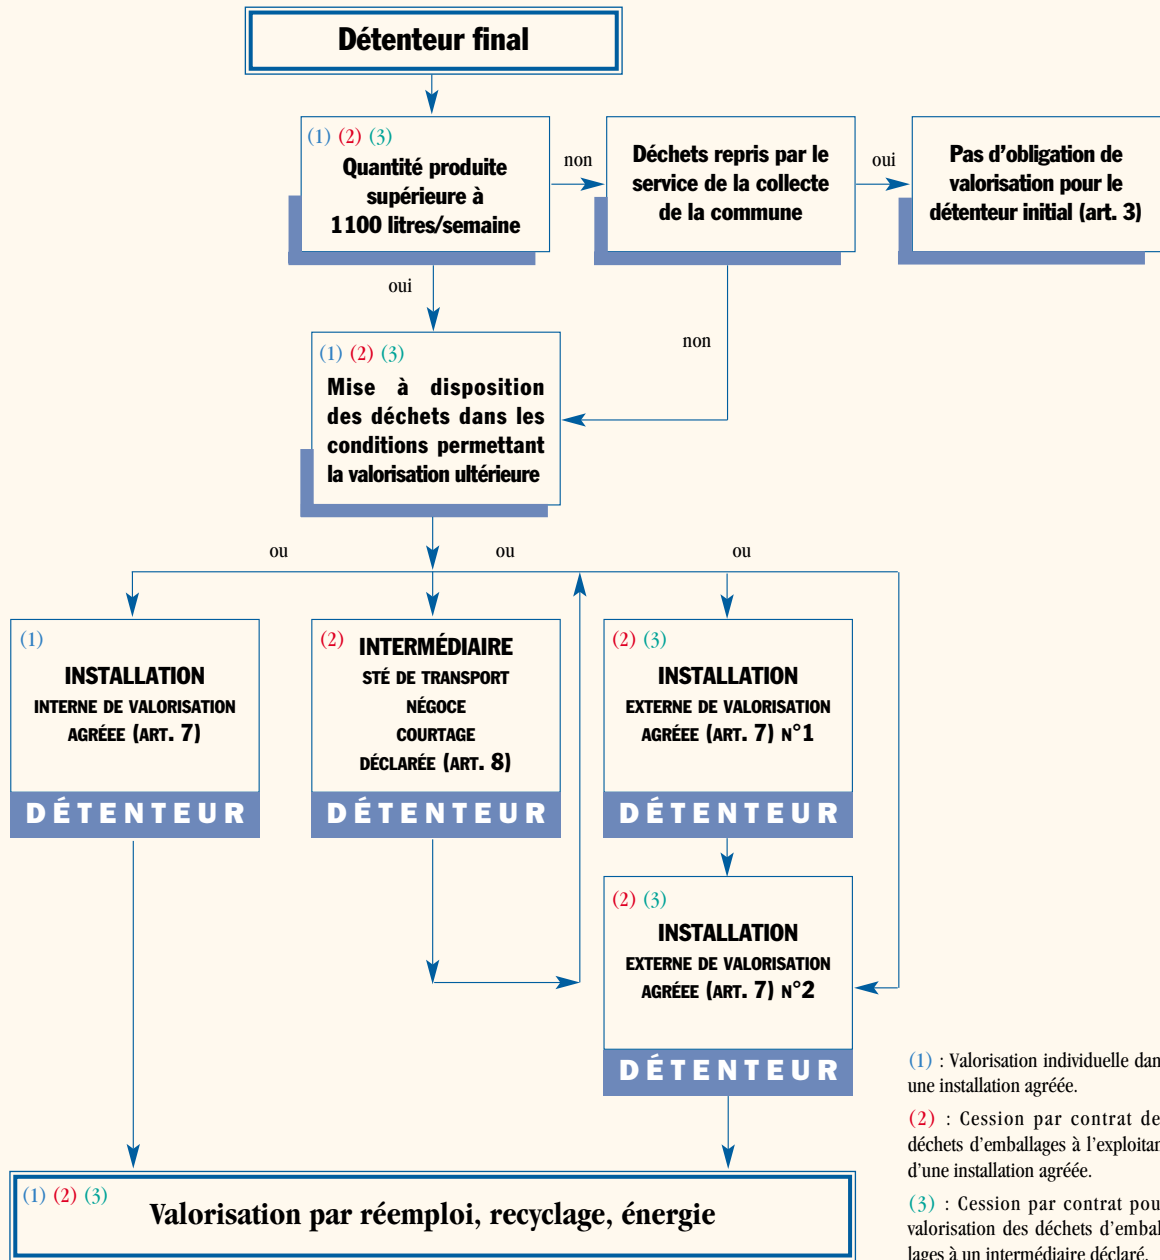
Détenteur final

(1) (2) (3)
Quantité produite supérieure à 1100 litres/semaine

non

Déchets repris par le service de la collecte de la commune

oui

Pas d'obligation de valorisation pour le détenteur initial (art. 3)

oui

non

(1) (2) (3)
Mise à disposition des déchets dans les conditions permettant la valorisation ultérieure

ou

ou

ou

(1)
INSTALLATION
INTERNE DE VALORISATION AGRÉÉE (ART. 7)
DÉTENTEUR

(2) INTERMÉDIAIRE
STÉ DE TRANSPORT
NÉGOCE
COURTAGE
DÉCLARÉE (ART. 8)
DÉTENTEUR

(2) (3)
INSTALLATION
EXTERNE DE VALORISATION AGRÉÉE (ART. 7) N°1
DÉTENTEUR

(2) (3)
INSTALLATION
EXTERNE DE VALORISATION AGRÉÉE (ART. 7) N°2
DÉTENTEUR

(1) (2) (3)
Valorisation par réemploi, recyclage, énergie

(1) : Valorisation individuelle dan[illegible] une installation agréée.

(2) : Cession par contrat de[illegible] déchets d'emballages à l'exploitan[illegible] d'une installation agréée.

(3) : Cession par contrat pou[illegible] valorisation des déchets d'embal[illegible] lages à un intermédiaire déclaré.